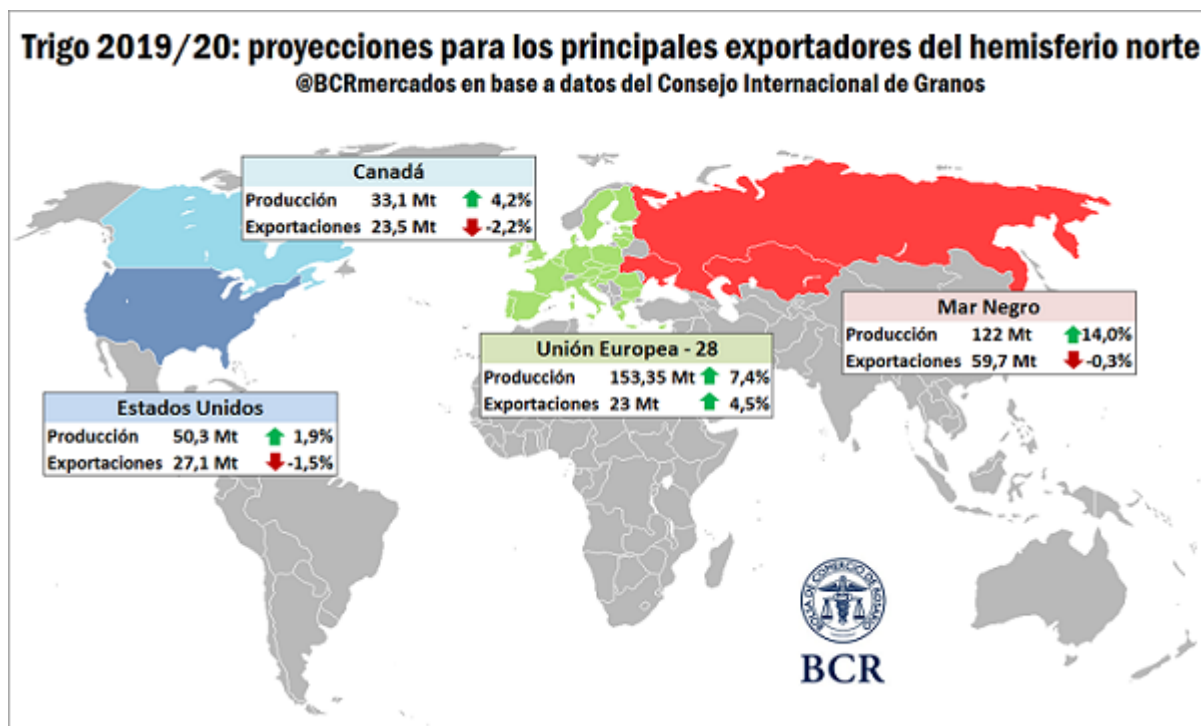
Trigo 2019/20: proyecciones para los principales exportadores del hemisferio norte
@BCRmercados en base a datos del Consejo Internacional de Granos

| Canadá | | |
|---|---|---|
| Producción | 33,1 Mt | 4,2% |
| Exportaciones | 23,5 Mt | -2,2% |

| Mar Negro | | |
|---|---|---|
| Producción | 122 Mt | 14,0% |
| Exportaciones | 59,7 Mt | -0,3% |

| Unión Europea - 28 | | |
|---|---|---|
| Producción | 153,35 Mt | 7,4% |
| Exportaciones | 23 Mt | 4,5% |

| Estados Unidos | | |
|---|---|---|
| Producción | 50,3 Mt | 1,9% |
| Exportaciones | 27,1 Mt | -1,5% |

BOLSA DE COMERCIO DE ROSARIO
BCR